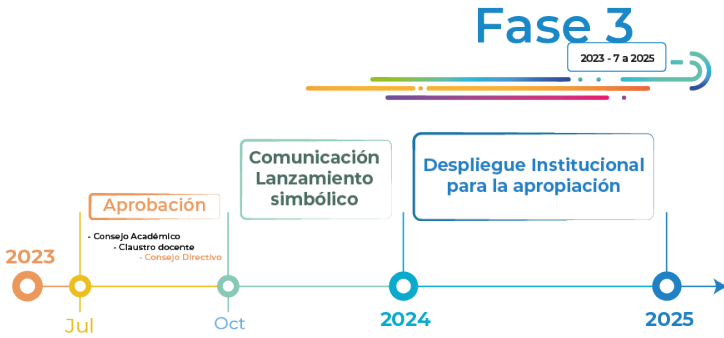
Fase 3

2023 - 7 a 2025

Aprobación

- Consejo Académico
- Claustro docente
- Consejo Directivo

Comunicación Lanzamiento simbólico

Despliegue Institucional para la apropiación

2023

Jul

Oct

2024

2025